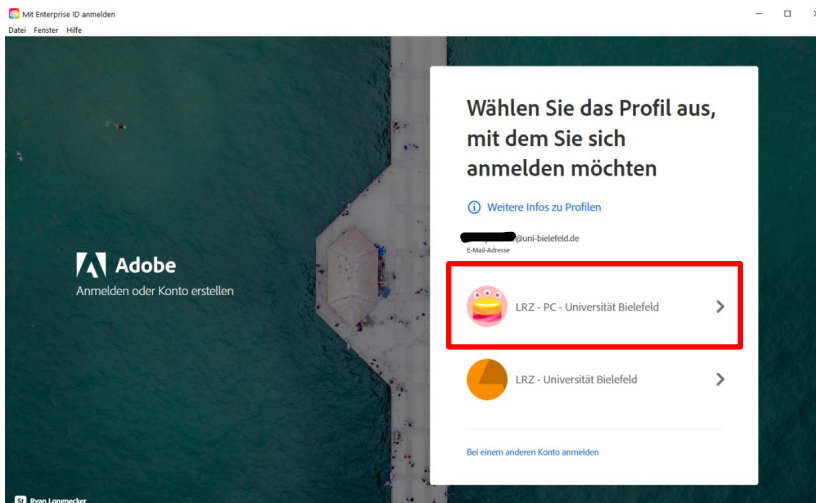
Mit Enterprise ID anmelden
Datei Fenster Hilfe

Adobe
Anmelden oder Konto erstellen

Wählen Sie das Profil aus, mit dem Sie sich anmelden möchten

ⓘ Weitere Infos zu Profilen

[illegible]@uni-bielefeld.de
E-Mail-Adresse

LRZ - PC - Universität Bielefeld

LRZ - Universität Bielefeld

Bei einem anderen Konto anmelden

St Ryan Longnecker